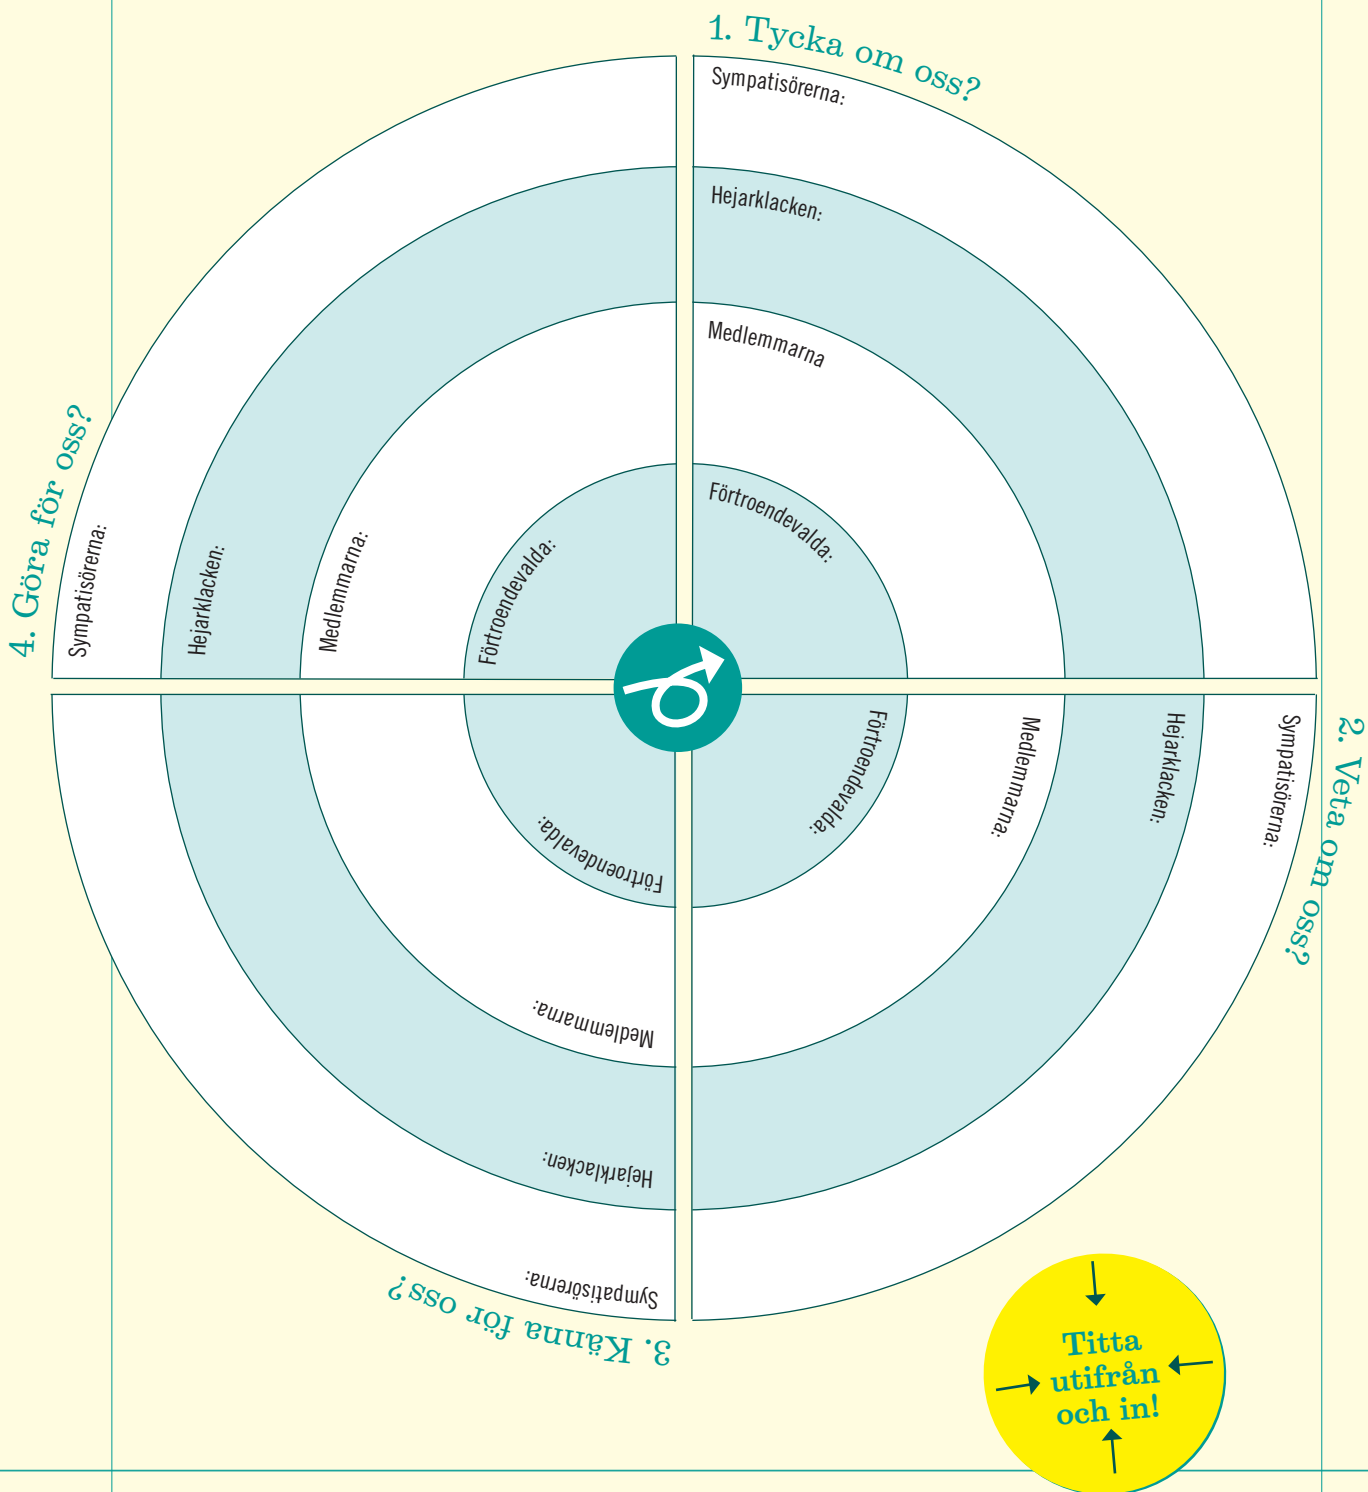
1. Tycka om oss?

Sympatisörerna:

Hejarklacken:

Medlemmarna

Förtroendevalda:

2. Veta om oss?

Sympatisörerna:

Hejarklacken:

Medlemmarna:

Förtroendevalda:

3. Känna för oss?

Sympatisörerna:

Hejarklacken:

Medlemmarna:

Förtroendevalda:

4. Göra för oss?

Sympatisörerna:

Hejarklacken:

Medlemmarna:

Förtroendevalda:

Titta utifrån och in!